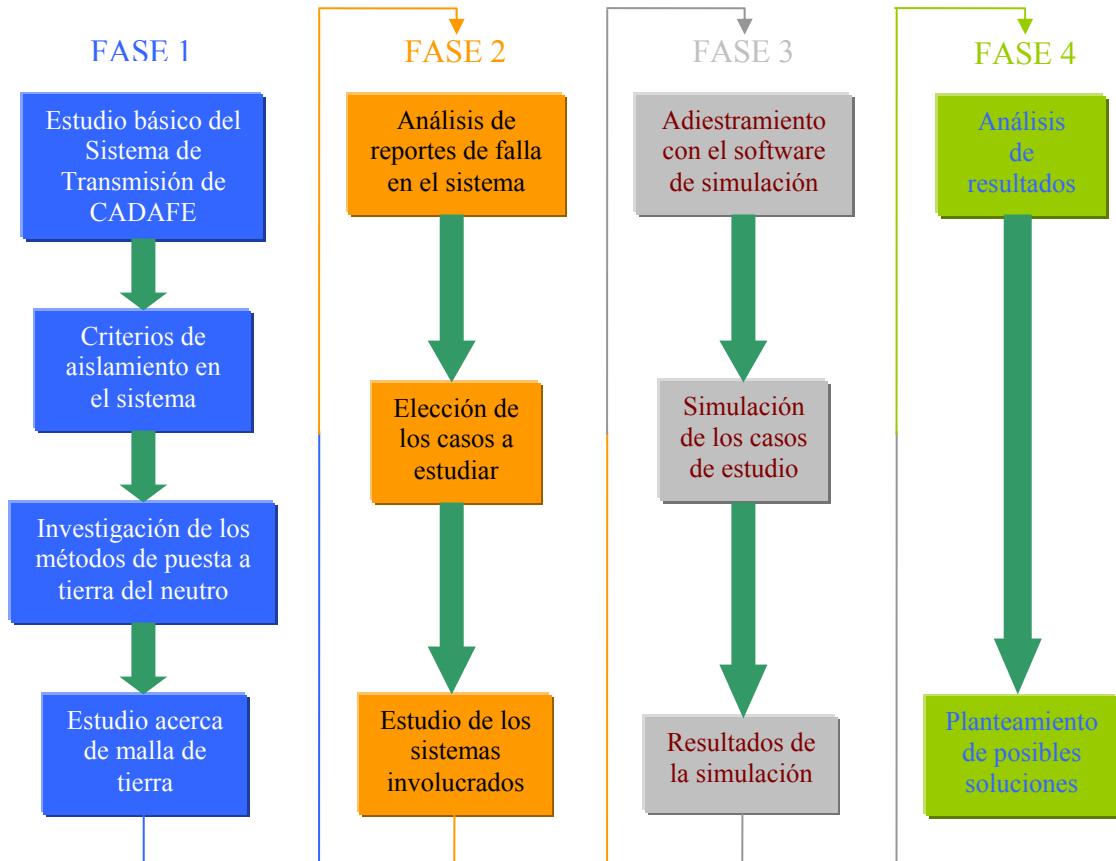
FASE 1

Estudio básico del Sistema de Transmisión de CADAFE

Criterios de aislamiento en el sistema

Investigación de los métodos de puesta a tierra del neutro

Estudio acerca de malla de tierra

FASE 2

Análisis de reportes de falla en el sistema

Elección de los casos a estudiar

Estudio de los sistemas involucrados

FASE 3

Adiestramiento con el software de simulación

Simulación de los casos de estudio

Resultados de la simulación

FASE 4

Análisis de resultados

Planteamiento de posibles soluciones